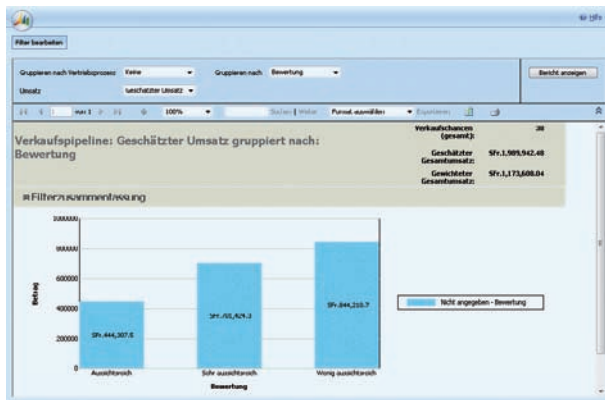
Hilfe

Filter bearbeiten

Gruppieren nach Vertriebsprozess: Keine

Gruppieren nach: Bewertung

Umsatz: Geschätzter Umsatz

Bericht anzeigen

von 1

100%

Suchen | Weiter

Format auswählen

Exportieren

Verkaufspipeline: Geschätzter Umsatz gruppiert nach: Bewertung

Verkaufschancen (gesamt): 38

Geschätzter Gesamtumsatz: SFr.1,989,942.48

Gewichteter Gesamtumsatz: SFr.1,173,608.04

Filterzusammenfassung

1000000

800000

600000

400000

200000

0

Betrag

SFr.444,307.5

SFr.701,424.3

SFr.844,210.7

Aussichtsreich

Sehr aussichtsreich

Wenig aussichtsreich

Bewertung

Nicht angegeben - Bewertung